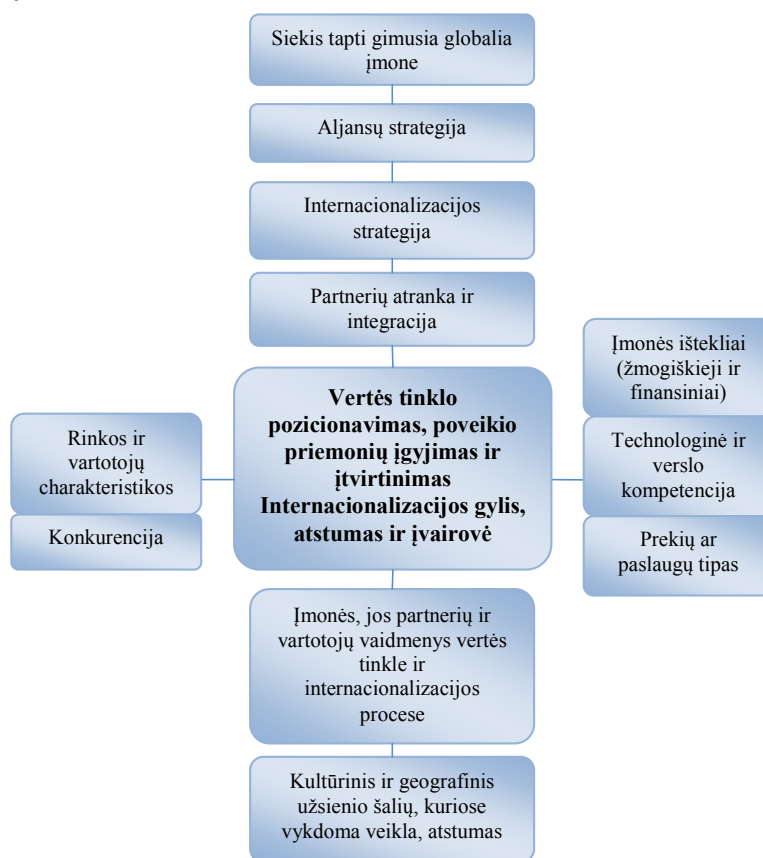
Siekis tapti gimusia globalia įmone

Aljansų strategija

Internacionalizacijos strategija

Partnerių atranka ir integracija

Rinkos ir vartotojų charakteristikos

Konkurencija

Vertės tinklo pozicionavimas, poveikio priemonių įgyjimas ir įtvirtinimas Internacionalizacijos gylis, atstumas ir įvairovė

Įmonės ištekliai (žmogiškieji ir finansiniai)

Technologinė ir verslo kompetencija

Prekių ar paslaugų tipas

Įmonės, jos partnerių ir vartotojų vaidmenys vertės tinkle ir internacionalizacijos procese

Kultūrinis ir geografinis užsienio šalių, kuriose vykdoma veikla, atstumas